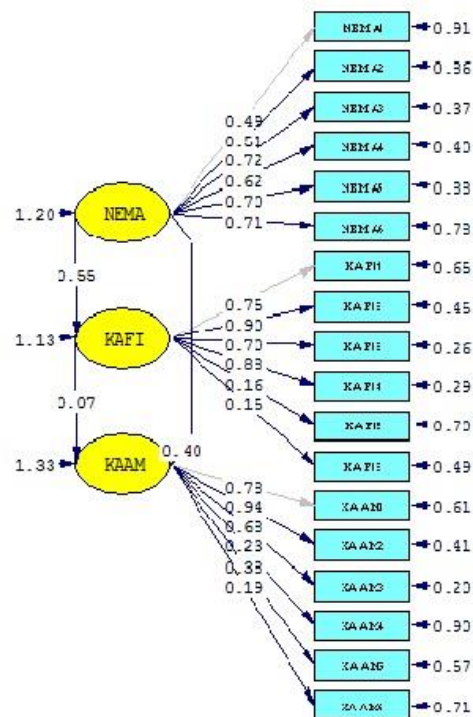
NEMA1 0.91
NEMA2 0.36
NEMA3 0.37
NEMA4 0.40
NEMA5 0.33
NEMA6 0.73
KAFI1 0.65
KAFI2 0.45
KAFI3 0.26
KAFI4 0.29
KAFI5 0.70
KAFI6 0.49
KAAM1 0.61
KAAM2 0.41
KAAM3 0.20
KAAM4 0.90
KAAM5 0.57
KAAM6 0.71

0.49
0.51
0.72
0.62
0.70
0.71

1.20 NEMA
0.55
1.13 KAFI
0.07
1.33 KAAM
0.40

0.75
0.90
0.70
0.83
0.16
0.15

0.73
0.94
0.63
0.23
0.33
0.19